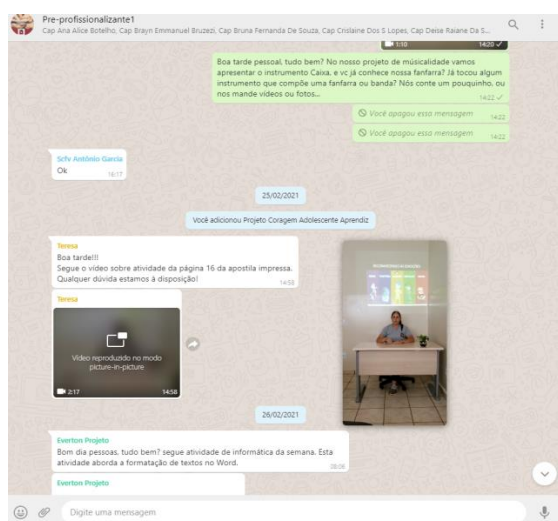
Pre-profissionalizante1
Cap Ana Alice Botelho, Cap Brayn Emmanuel Bruzezi, Cap Bruna Fernanda De Souza, Cap Crislaine Dos S Lopes, Cap Deise Raiane Da S...

1:10 14:20

Boa tarde pessoal, tudo bem? No nosso projeto de músicalidade vamos apresentar o instrumento Caixa, e vc já conhece nossa fanfarra? Já tocou algum instrumento que compõe uma fanfarra ou banda? Nós conte um pouquinho, ou nos mande videos ou fotos...
14:22

Você apagou essa mensagem 14:22

Você apagou essa mensagem 14:22

Scfv Antônio Garcia
Ok 16:17

25/02/2021

Você adicionou Projeto Coragem Adolescente Aprendiz

Teresa
Boa tarde!!!
Segue o vídeo sobre atividade da página 16 da apostila impressa. Qualquer dúvida estamos à disposição!
14:58

Teresa
Vídeo reproduzido no modo picture-in-picture
2:17 14:58

26/02/2021

Everton Projeto
Bom dia pessoas, tudo bem? segue atividade de informática da semana. Esta atividade aborda a formatação de textos no Word.
08:06

Everton Projeto

Digite uma mensagem